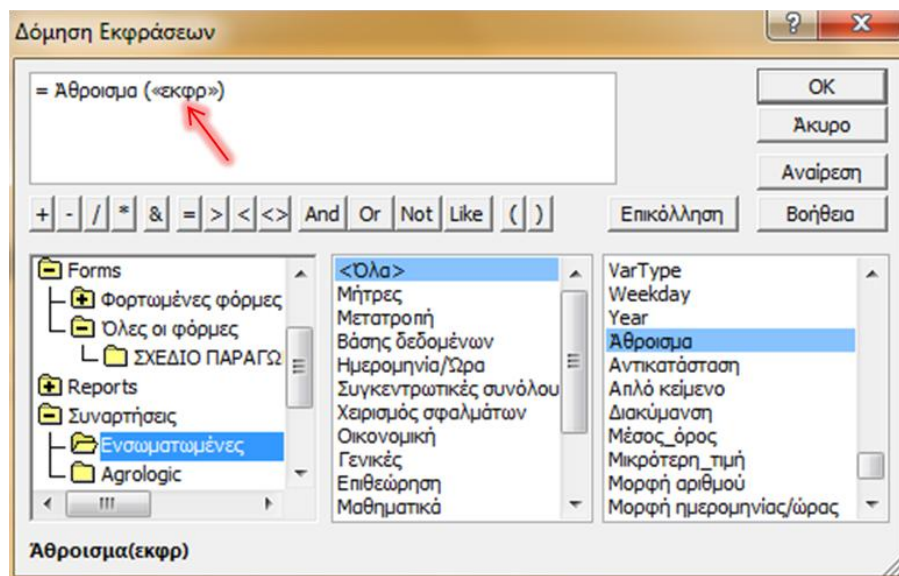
Δόμηση Εκφράσεων

?

X

= Άθροισμα («εκφρ»)

OK

Άκυρο

Αναίρεση

Βοήθεια

Επικόλληση

+ - / * & = > < <> And Or Not Like ( )

Forms
Φορτωμένες φόρμες
Όλες οι φόρμες
ΣΧΕΔΙΟ ΠΑΡΑΓΩ
Reports
Συναρτήσεις
Ενσωματωμένες
Agrologic

<Όλα>
Μήτρες
Μετατροπή
Βάσης δεδομένων
Ημερομηνία/Ώρα
Συγκεντρωτικές συνόλου
Χειρισμός σφαλμάτων
Οικονομική
Γενικές
Επιθεώρηση
Μαθηματικά

VarType
Weekday
Year
Άθροισμα
Αντικατάσταση
Απλό κείμενο
Διακύμανση
Μέσος_όρος
Μικρότερη_τιμή
Μορφή αριθμού
Μορφή ημερομηνίας/ώρας

Άθροισμα(εκφρ)